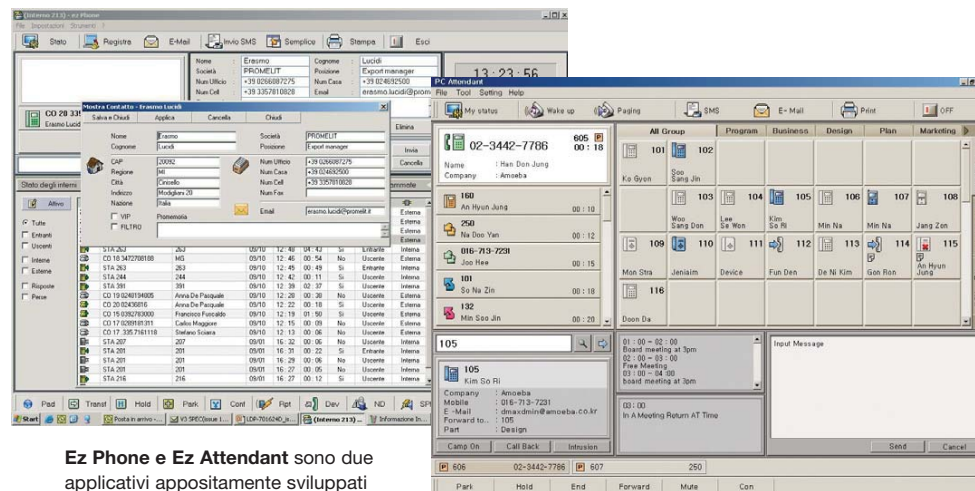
(Interno 213) - Ez Phone
File Impostazioni Strumenti ?

Stato Registra E-Mail Invio SMS Semplice Stampa Esci

Nome Erasmo Cognome Lucidi
Società PROMELIT Posizione Export manager
Num Ufficio +39 0266087275 Num Casa +39 024692500
Num Cell +39 3357810828 Email erasmo.lucidi@promelit

13 : 23 : 56

CO 28 33
Erasmo Lucidi

Mostra Contatto - Erasmo Lucidi
Salva e Chiudi Applica Cancella Chiudi

Nome Erasmo Società PROMELIT
Cognome Lucidi Posizione Export manager
CAP 20092 Num Ufficio +39 0266087275
Regione MI Num Casa +39 024692500
Città Cinisello Num Cell +39 3357810828
Indirizzo Modigliani 20 Num Fax
Nazione Italia
VIP Promemoria Email erasmo.lucidi@promelit.it
FILTRO

Elimina
Invia
Cancella

Stato degli interni
Attivo
Tutte
Entranti
Uscenti
Interne
Esterne
Risposte
Perse

| | | | | | | | |
|---|---|---|---|---|---|---|---|
| STA 263 | 263 | 09/10 | 12:48 | 04:42 | Si | Entrante | Interna |
| CO 18 3472708188 | MG | 09/10 | 12:46 | 00:54 | No | Uscente | Esterna |
| STA 263 | 263 | 09/10 | 12:45 | 00:45 | Si | Entrante | Interna |
| STA 244 | 244 | 09/10 | 12:42 | 00:11 | Si | Uscente | Interna |
| STA 391 | 391 | 09/10 | 12:39 | 02:37 | Si | Uscente | Interna |
| CO 19 0248194005 | Anna De Pasquale | 09/10 | 12:28 | 00:38 | No | Uscente | Esterna |
| CO 20 02436816 | Anna De Pasquale | 09/10 | 12:22 | 00:18 | Si | Uscente | Esterna |
| CO 15 0392783000 | Francisco Furcaldo | 09/10 | 12:19 | 01:50 | Si | Uscente | Esterna |
| CO 17 0289181311 | Carlos Maggiore | 09/10 | 12:15 | 00:09 | No | Uscente | Esterna |
| CO 17 335 7161118 | Stefano Sciarra | 09/10 | 12:13 | 00:06 | No | Uscente | Esterna |
| STA 207 | 207 | 09/10 | 16:32 | 00:06 | No | Uscente | Interna |
| STA 201 | 201 | 09/01 | 16:31 | 00:22 | Si | Uscente | Interna |
| STA 201 | 201 | 09/01 | 16:29 | 00:06 | No | Uscente | Interna |
| STA 207 | 207 | 09/01 | 16:27 | 00:05 | No | Uscente | Interna |
| STA 216 | 216 | 09/01 | 16:27 | 00:12 | Si | Uscente | Interna |

Psd Transf Hold Park Conf Rpt Dev ND SP
Start Posta in arrivo V3 SPEC(issue 1... LDP-7016D_in... (Interno 213) ... Informazione In...

PC Attendant
File Tool Setting Help
My status Wake up Paging SMS E-Mail Print OFF

02-3442-7786 605 00 : 18
Name : Han Don Jung
Company : Amoeba

160 An Hyun Jung 00 : 10
250 Na Doo Yan 00 : 12
016-713-7231 Joo Hee 00 : 15
101 So Na Zin 00 : 18
132 Min Soo Jin 00 : 20

All Group Program Business Design Plan Marketing
101 102 Ko Gyon Soo Sang Jin
103 Woo Sang Don 104 Lee So Won 105 Kim So Ri 106 Min Na 107 Min Na 108 Jang Zon
109 Mon Stra 110 Jeniaim 111 Device 112 Fun Den 113 De Ni Kim 114 Gon Ron 115 An Hyun Jung
116 Doon Da

105
105 Kim So Ri
Company : Amoeba
Mobile : 016-713-7231
E-Mail : dmaxdmin@amoeba.co.kr
Forward to... : 105
Part : Design

01 : 00 ~ 02 : 00 Board meeting at 3pm
02 : 00 ~ 03 : 00 Free Meeting
03 : 00 ~ 04 : 00 board meeting at 3pm

03 : 00 In A Meeting Return AT Time

Input Message
Send Cancel

Camp On Call Back Intrusion
606 02-3442-7786 607 250
Park Hold End Forward Mute Con

**Ez Phone e Ez Attendant** sono due applicativi appositamente sviluppati